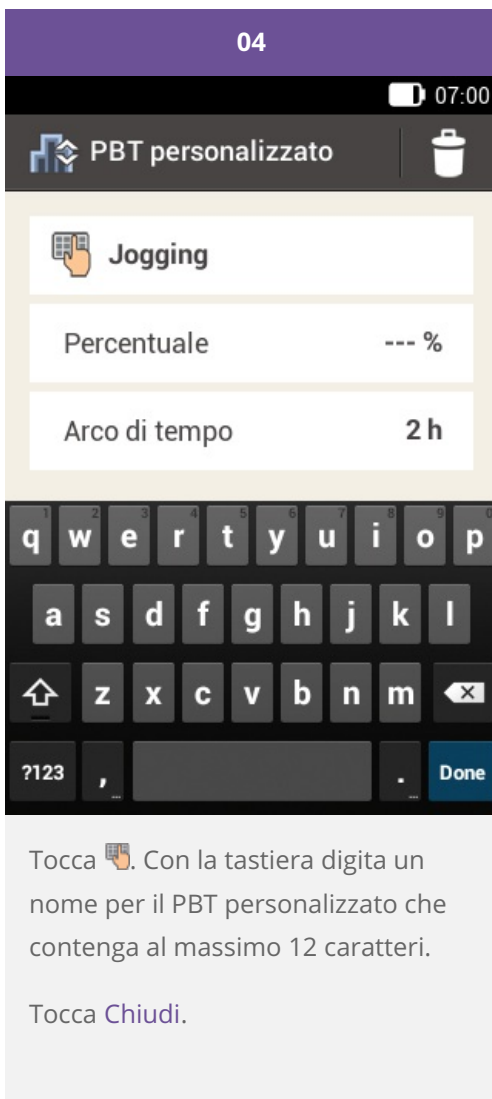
04

07:00

PBT personalizzato

Jogging

Percentuale --- %

Arco di tempo 2 h

q 1 w 2 e 3 r 4 t 5 y 6 u 7 i 8 o 9 p 0
a s d f g h j k l
z x c v b n m
?123 , . Done

Tocca . Con la tastiera digita un nome per il PBT personalizzato che contenga al massimo 12 caratteri.

Tocca Chiudi.